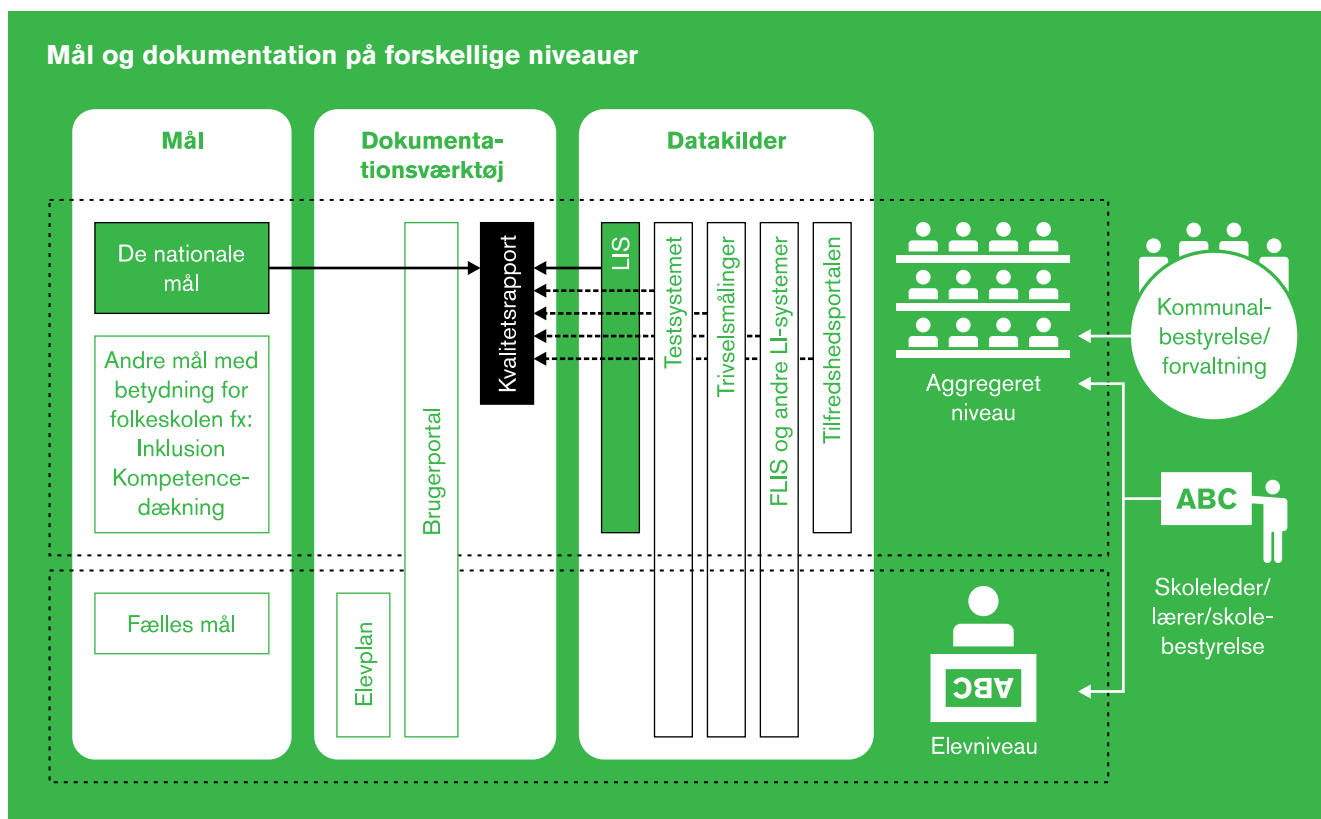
Mål og dokumentation på forskellige niveauer

Mål

De nationale mål

Andre mål med betydning for folkeskolen fx: Inklusion Kompetencedækning

Fælles mål

Dokumentationsværktøj

Brugerportal

Kvalitetsrapport

Elevplan

Datakilder

LIS

Testsystemet

Trivselsmålinger

FLIS og andre LI-systemer

Tilfredshedsportalen

Aggregeret niveau

Kommunalbestyrelse/ forvaltning

ABC

Skoleleder/ lærer/skolebestyrelse

ABC

Elevniveau